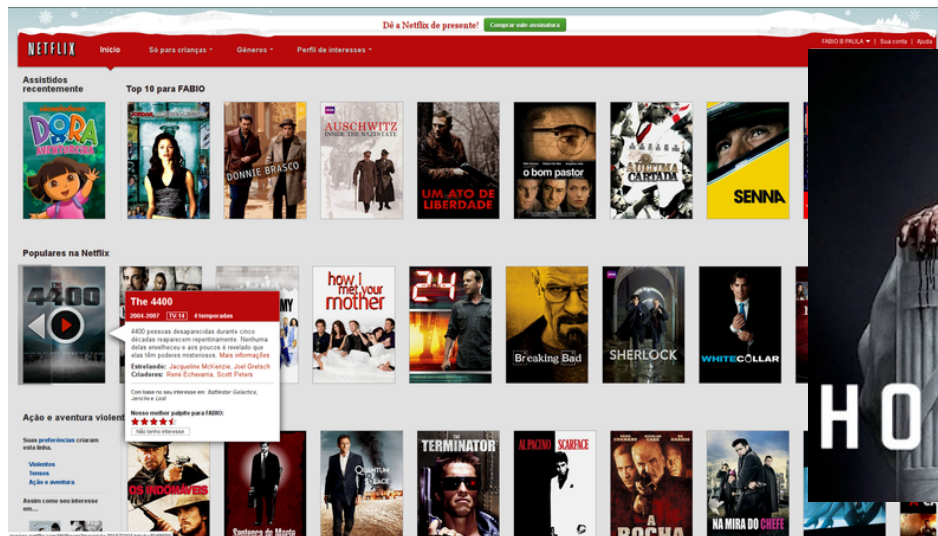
Dê a Netflix de presente! Comprar vale-assinatura

NETFLIX Início Só para crianças Gêneros Perfil de interesses

FABIO B PAULA | Sua conta | Ajuda

Assistidos recentemente

DORA AVENTUREIRA

Top 10 para FABIO

DONNIE BRASCO

AUSCHWITZ INSIDE THE NAZI STATE

UM ATO DE LIBERDADE

o bom pastor

A ULTIMA CARTADA

SENNA

Populares na Netflix

4400

The 4400

2004-2007 TV-14 4 temporadas

4400 pessoas desaparecidas durante cinco décadas reaparecem repentinamente. Nenhuma delas envelheceu e aos poucos é revelado que elas têm poderes misteriosos. Mais informações

Estrelando: Jacqueline McKenzie, Joel Gretsch
Criadores: René Echevarria, Scott Peters

Com base no seu interesse em: Battlestar Galactica, Jericho e Lost

Nosso melhor palpite para FABIO:

Não tenho interesse

how i met your mother

24

Breaking Bad

SHERLOCK

WHITE COLLAR

Ação e aventura violent

Suas preferências criaram esta linha.

Violentos
Tensos
Ação e aventura

Assim como seu interesse em:

OS INDOMÁVEIS

Sentença de Morte

QUANTUM OF SOLACE

TERMINATOR

AL PACINO SCARFACE

A ROCHA

NA MIRA DO CHEFE

HO